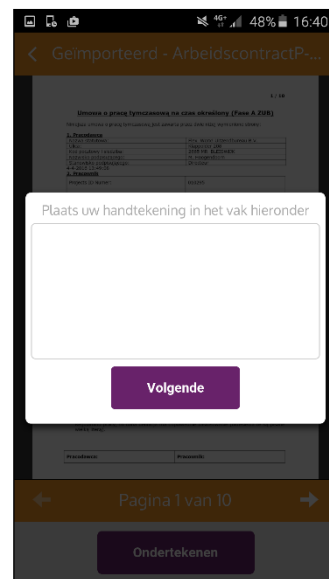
48% 16:40

Geïmporteerd - ArbeidscontractP...

Umowa o pracę tymczasową na czas określony (Faza A ZUR)

1. Pracodawca

2. Pracownik

Plaats uw handtekening in het vak hieronder

Volgende

Pracodawca

Pracownik

Pagina 1 van 10

Ondertekenen